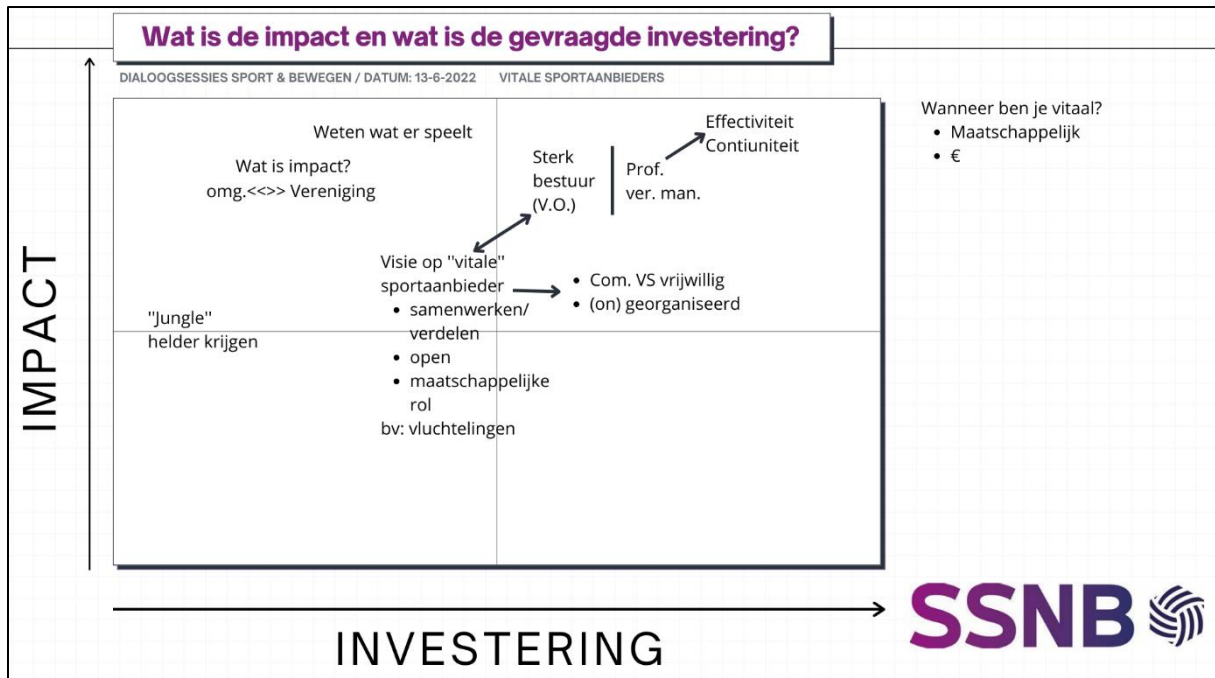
Wat is de impact en wat is de gevraagde investering?

DIALOOGSESSIES SPORT & BEWEGEN / DATUM: 13-6-2022 VITALE SPORTAANBIEDERS

Weten wat er speelt

Wat is impact?
omg.<<>> Vereniging

Sterk bestuur (V.O.)

Prof. ver. man.

Effectiviteit
Contiuniteit

Visie op "vitale" sportaanbieder
- samenwerken/ verdelen
- open
- maatschappelijke rol
bv: vluchtelingen

- Com. VS vrijwillig
- (on) georganiseerd

"Jungle" helder krijgen

Wanneer ben je vitaal?
- Maatschappelijk
- €

IMPACT

INVESTERING

SSNB